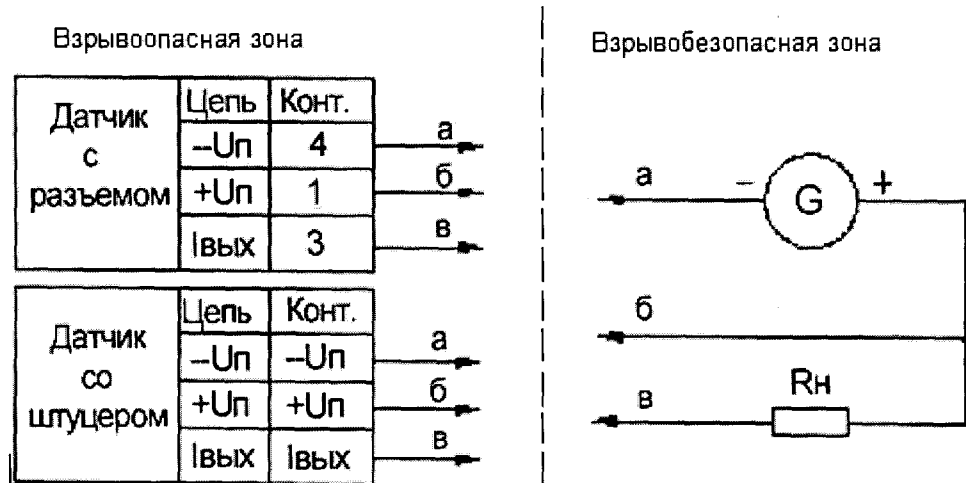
Взрывоопасная зона

| Датчик с разъемом | Цепь | Конт. |
|---|---|---|
| | –Uп | 4 |
| | +Uп | 1 |
| | Iвых | 3 |

а
б
в

| Датчик со штуцером | Цепь | Конт. |
|---|---|---|
| | –Uп | –Uп |
| | +Uп | +Uп |
| | Iвых | Iвых |

а
б
в

Взрывобезопасная зона

а
–
G
+
б
в
Rн